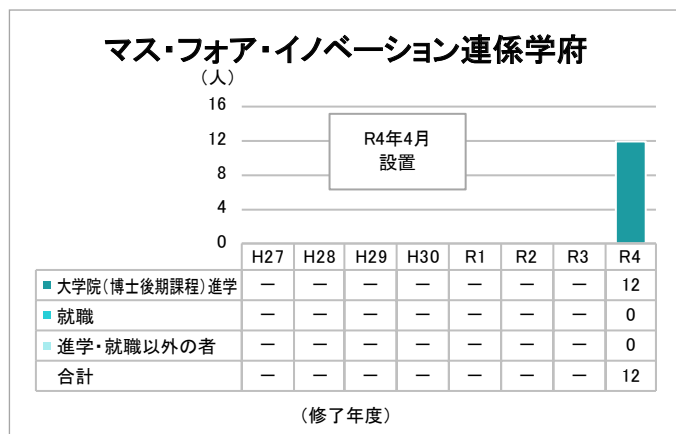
マス・フォア・イノベーション連係学府

（人）
16
12
8
4
0

R4年4月
設置

| | H27 | H28 | H29 | H30 | R1 | R2 | R3 | R4 |
|---|---|---|---|---|---|---|---|---|
| 大学院(博士後期課程)進学 | ― | ― | ― | ― | ― | ― | ― | 12 |
| 就職 | ― | ― | ― | ― | ― | ― | ― | 0 |
| 進学・就職以外の者 | ― | ― | ― | ― | ― | ― | ― | 0 |
| 合計 | ― | ― | ― | ― | ― | ― | ― | 12 |

（修了年度）